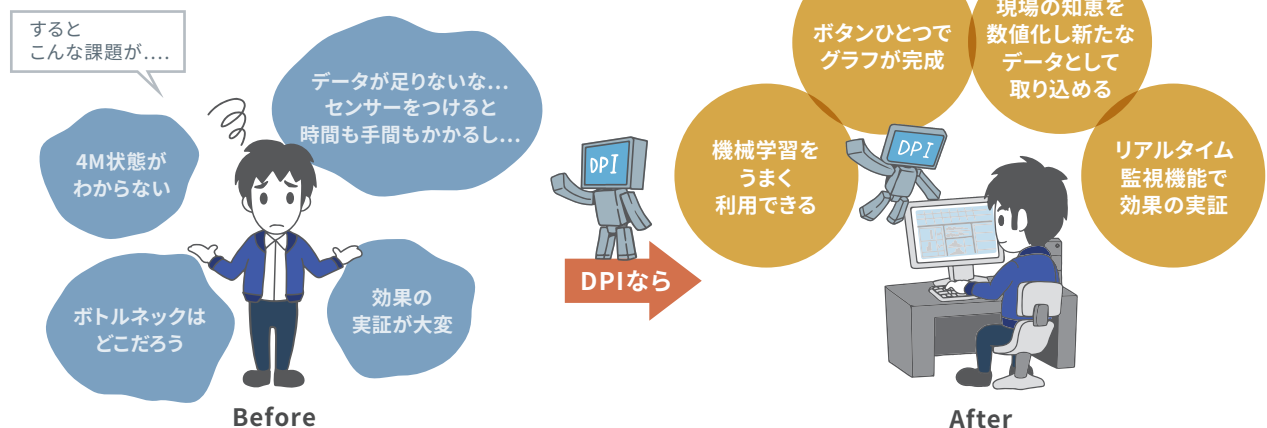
すると
こんな課題が….

データが足りないな…
センサーをつけると
時間も手間もかかるし…

4M状態が
わからない

ボトルネックは
どこだろう

効果の
実証が大変

Before

DPI

DPIなら

ボタンひとつで
グラフが完成

現場の知恵を
数値化し新たな
データとして
取り込める

機械学習を
うまく
利用できる

DPI

リアルタイム
監視機能で
効果の実証

After